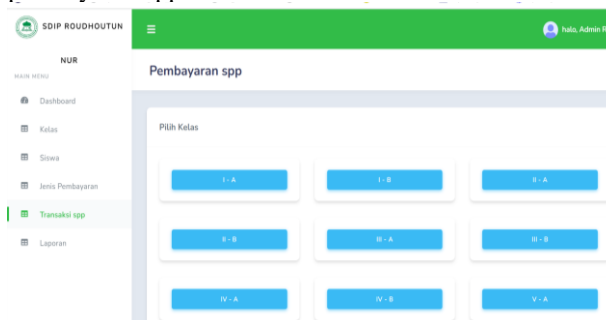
SDIP ROUDHOUTUN

≡

halo, Admin R

NUR

MAIN MENU

Dashboard

Kelas

Siswa

Jenis Pembayaran

Transaksi spp

Laporan

Pembayaran spp

Pilih Kelas

I - A

I - B

II - A

II - B

III - A

III - B

IV - A

IV - B

V - A